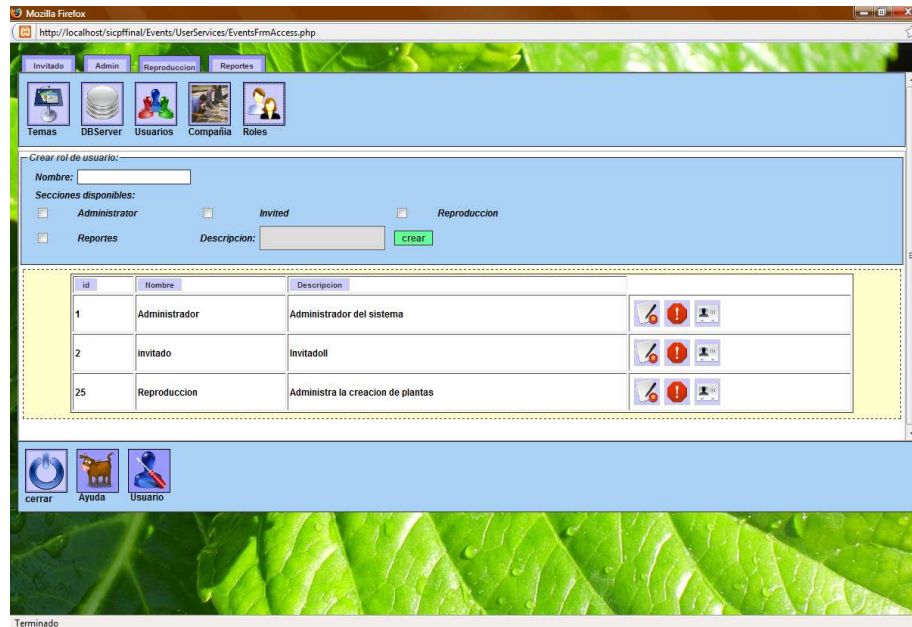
Mozilla Firefox

http://localhost/sicpffinal/Events/UserServices/EventsFrmAccess.php

Invitado | Admin | Reproduccion | Reportes

Temas | DBServer | Usuarios | Compañia | Roles

Crear rol de usuario:

Nombre:

Secciones disponibles:

Administrator | Invited | Reproduccion

Reportes | Descripcion: | crear

| id | Nombre | Descripcion | |
|---|---|---|---|
| 1 | Administrador | Administrador del sistema | |
| 2 | invitado | Invitadoll | |
| 25 | Reproduccion | Administra la creacion de plantas | |

cerrar | Ayuda | Usuario

Terminado